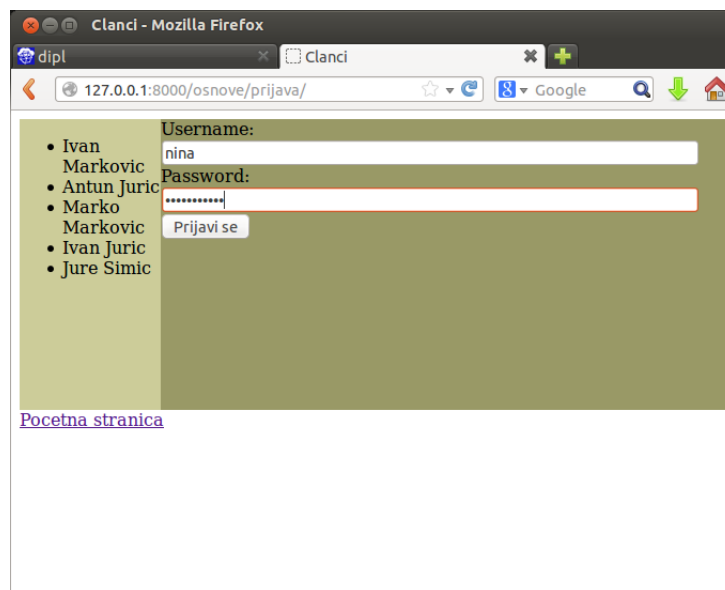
Clanci - Mozilla Firefox

dipl

Clanci

127.0.0.1:8000/osnove/prijava/

Google

- Ivan Markovic
- Antun Juric
- Marko Markovic
- Ivan Juric
- Jure Simic

Username:

nina

Password:

•••••••••••

Prijavi se

Pocetna stranica